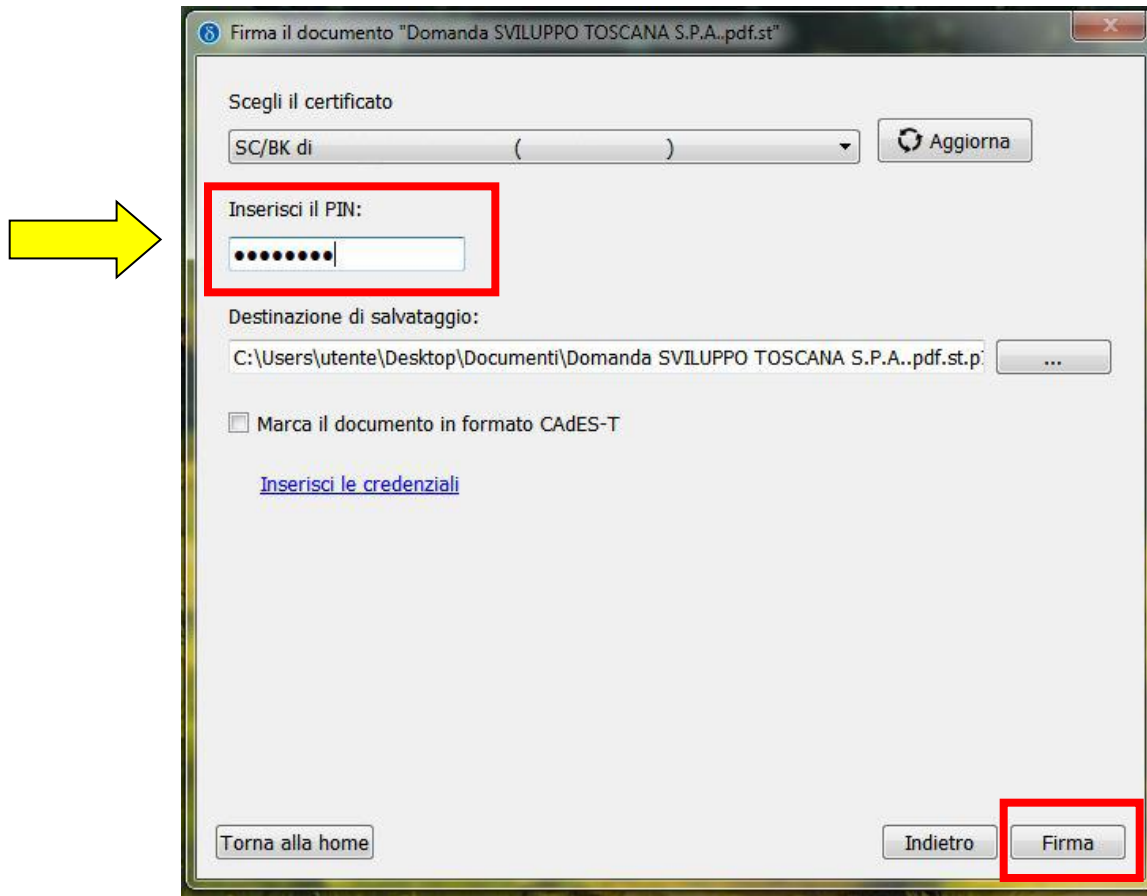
Firma il documento "Domanda SVILUPPO TOSCANA S.P.A..pdf.st"

Scegli il certificato

SC/BK di ( )

Aggiorna

Inserisci il PIN:

••••••••

Destinazione di salvataggio:

C:\Users\utente\Desktop\Documenti\Domanda SVILUPPO TOSCANA S.P.A..pdf.st.p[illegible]

...

Marca il documento in formato CAdES-T

Inserisci le credenziali

Torna alla home

Indietro

Firma